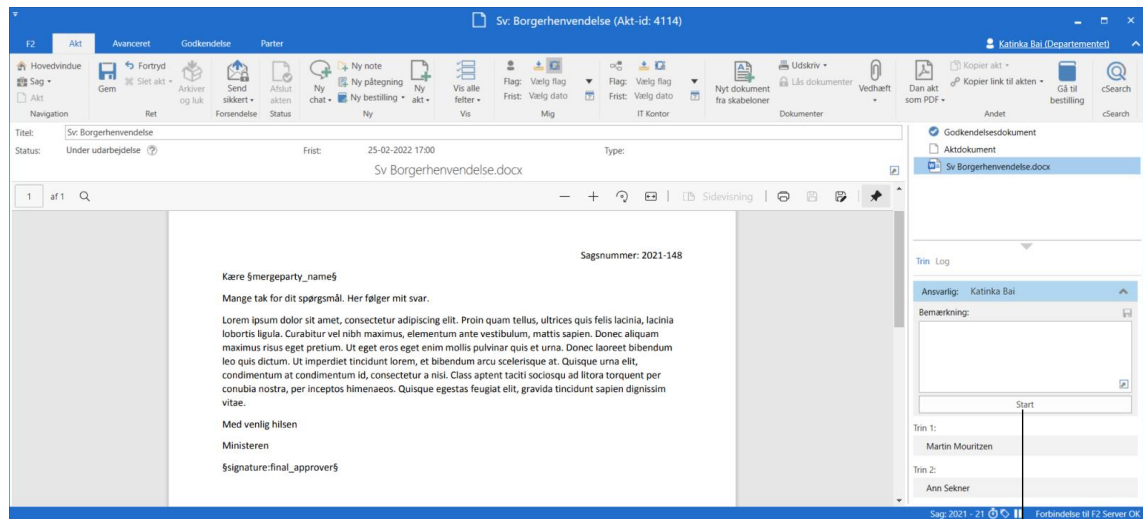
Sv: Borgerhenvendelse (Akt-id: 4114)

F2 Akt Avanceret Godkendelse Parter

Katinka Bai (Departementet)

Hovedvindue
Sag
Akt
Navigation

Fortryd
Slet akt
Gem
Ret

Arkiver og luk
Send sikkert
Forsendelse

Afslut akten
Status

Ny chat
Ny note
Ny påtegning
Ny bestilling
Ny akt
Ny

Vis alle felter
Vis

Flag: Vælg flag
Frist: Vælg dato
Mig

Flag: Vælg flag
Frist: Vælg dato
IT Kontor

Nyt dokument fra skabeloner
Udskriv
Lås dokumenter
Vedhæft
Dokumenter

Dan akt som PDF
Kopier akt
Kopier link til akten
Gå til bestilling
Andet

cSearch
cSearch

Titel: Sv: Borgerhenvendelse
Status: Under udarbejdelse
Frist: 25-02-2022 17:00
Type:

Sv Borgerhenvendelse.docx

1 af 1

Sidevisning

Sagsnummer: 2021-148

Kære §mergeparty_name§

Mange tak for dit spørgsmål. Her følger mit svar.

Lorem ipsum dolor sit amet, consectetur adipiscing elit. Proin quam tellus, ultrices quis felis lacinia, lacinia lobortis ligula. Curabitur vel nibh maximus, elementum ante vestibulum, mattis sapien. Donec aliquam maximus risus eget pretium. Ut eget eros eget enim mollis pulvinar quis et urna. Donec laoreet bibendum leo quis dictum. Ut imperdiet tincidunt lorem, et bibendum arcu scelerisque at. Quisque urna elit, condimentum at condimentum id, consectetur a nisi. Class aptent taciti sociosqu ad litora torquent per conubia nostra, per inceptos himenaeos. Quisque egestas feugiat elit, gravida tincidunt sapien dignissim vitae.

Med venlig hilsen

Ministeren

§signature:final_approver§

Godkendelsesdokument
Aktdokument
Sv Borgerhenvendelse.docx

Trin Log

Ansvarlig: Katinka Bai
Bemærkning:

Start

Trin 1:
Martin Mouritzen
Trin 2:
Ann Sekner

Sag: 2021 - 21
Forbindelse til F2 Server OK